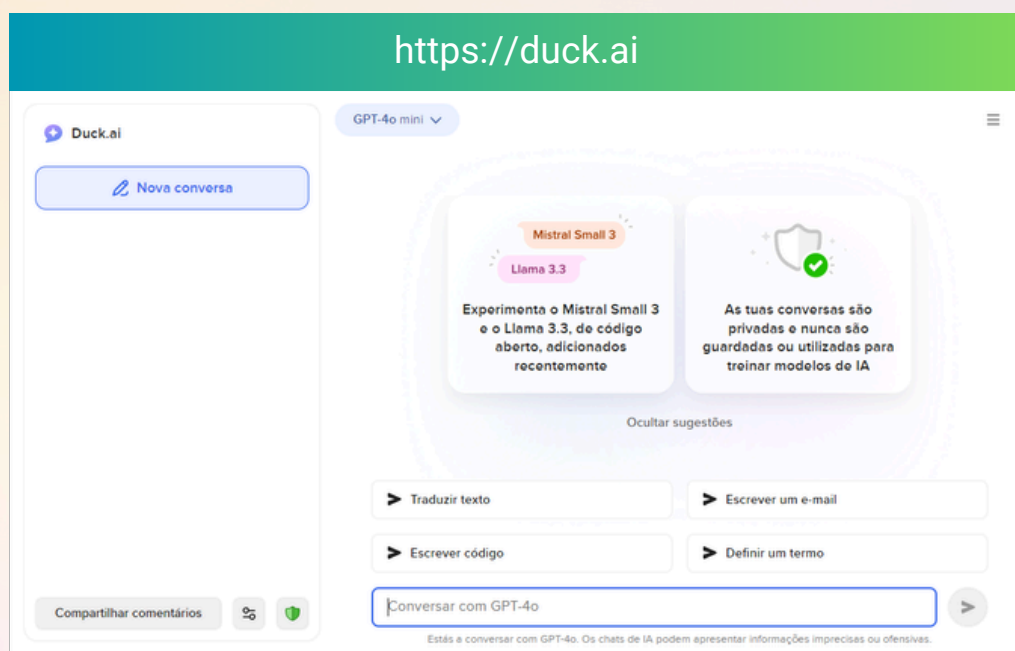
https://duck.ai

Duck.ai

Nova conversa

GPT-4o mini

Mistral Small 3

Llama 3.3

Experimenta o Mistral Small 3 e o Llama 3.3, de código aberto, adicionados recentemente

As tuas conversas são privadas e nunca são guardadas ou utilizadas para treinar modelos de IA

Ocultar sugestões

Traduzir texto

Escrever um e-mail

Escrever código

Definir um termo

Compartilhar comentários

Conversar com GPT-4o

Estás a conversar com GPT-4o. Os chats de IA podem apresentar informações imprecisas ou ofensivas.